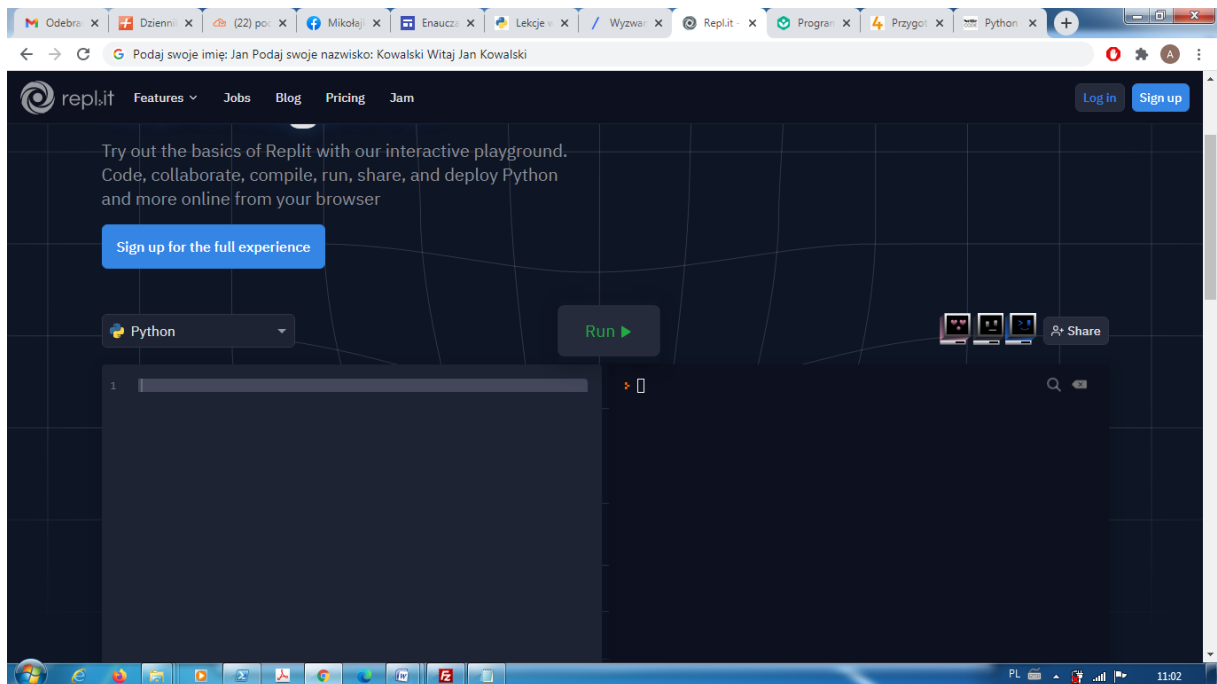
Odebra ×
Dzienni ×
(22) po ×
Mikołaj ×
Enaucz ×
Lekcje ×
Wyzwa ×
Repl.it ×
Progra ×
Przygo ×
Python ×

Podaj swoje imię: Jan Podaj swoje nazwisko: Kowalski Witaj Jan Kowalski

repl.it Features Jobs Blog Pricing Jam

Log in Sign up

Try out the basics of Replit with our interactive playground. Code, collaborate, compile, run, share, and deploy Python and more online from your browser

Sign up for the full experience

Python

Run ▶

Share

1

PL 11:02